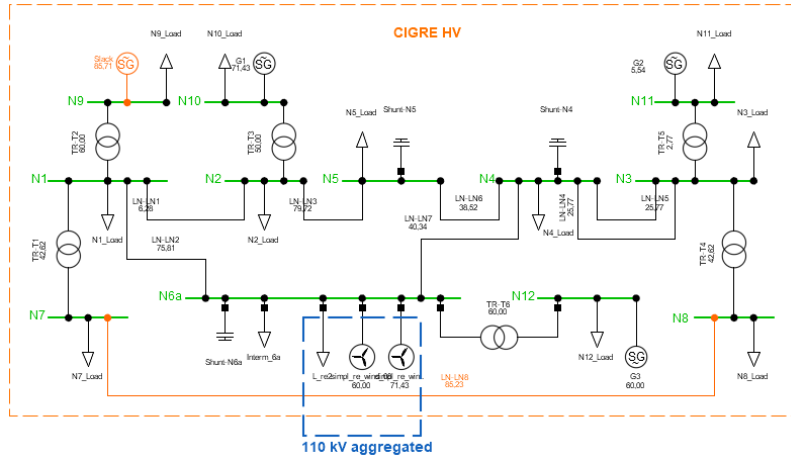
CIGRE HV

N9_Load
N10_Load
Slack
85,71
SG
G1
71,43
SG
N9
N10
TR-T2
60,00
TR-T3
50,00
N5_Load
Shunt-N5
Shunt-N4
G2
5,54
SG
N11_Load
N11
N3_Load
TR-T5
2,77
N1
N2
N5
N4
N3
LN-LN1
6,25
LN-LN3
79,72
LN-LN6
38,52
LN-LN4
25,77
LN-LN5
25,77
N1_Load
N2_Load
LN-LN7
40,34
N4_Load
TR-T1
42,62
LN-LN2
75,81
TR-T4
42,62
N6a
N12
TR-T6
60,00
N7
N8
Shunt-N6a
Interm_6a
L_re2
simpl_re_wind
60,00
re_wind
71,43
LN-LN8
85,23
N12_Load
SG
G3
60,00
N7_Load
N8_Load

110 kV aggregated